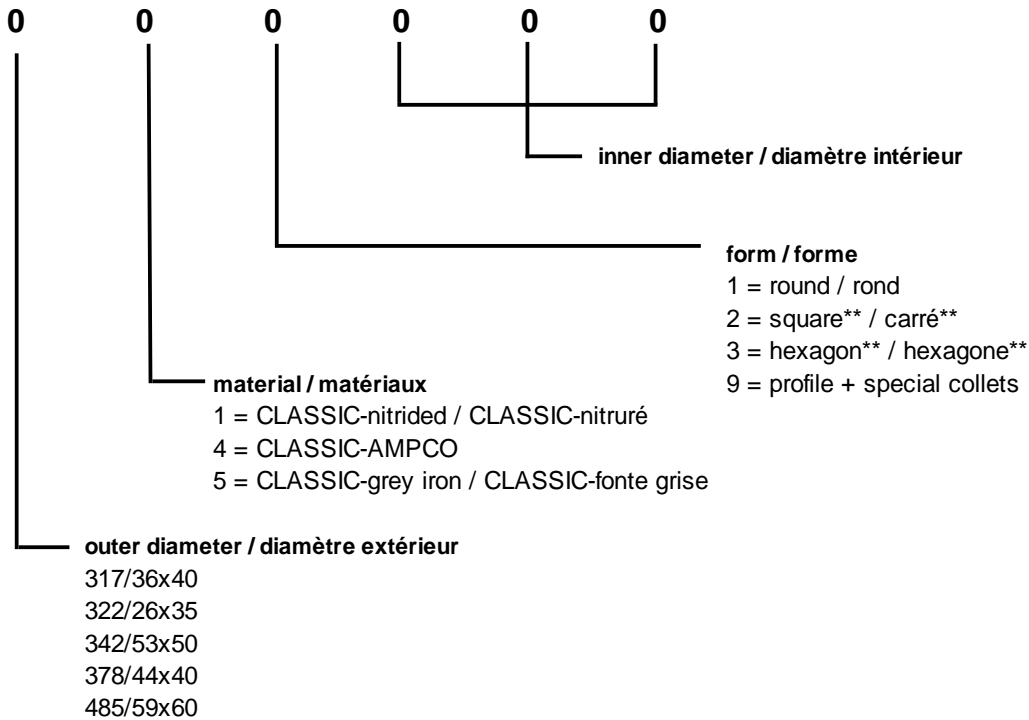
0 0 0 0 0 0

inner diameter / diamètre intérieur

form / forme
1 = round / rond
2 = square** / carré**
3 = hexagon** / hexagone**
9 = profile + special collets

material / matériaux
1 = CLASSIC-nitrided / CLASSIC-nitruré
4 = CLASSIC-AMPCO
5 = CLASSIC-grey iron / CLASSIC-fonte grise

outer diameter / diamètre extérieur
317/36x40
322/26x35
342/53x50
378/44x40
485/59x60